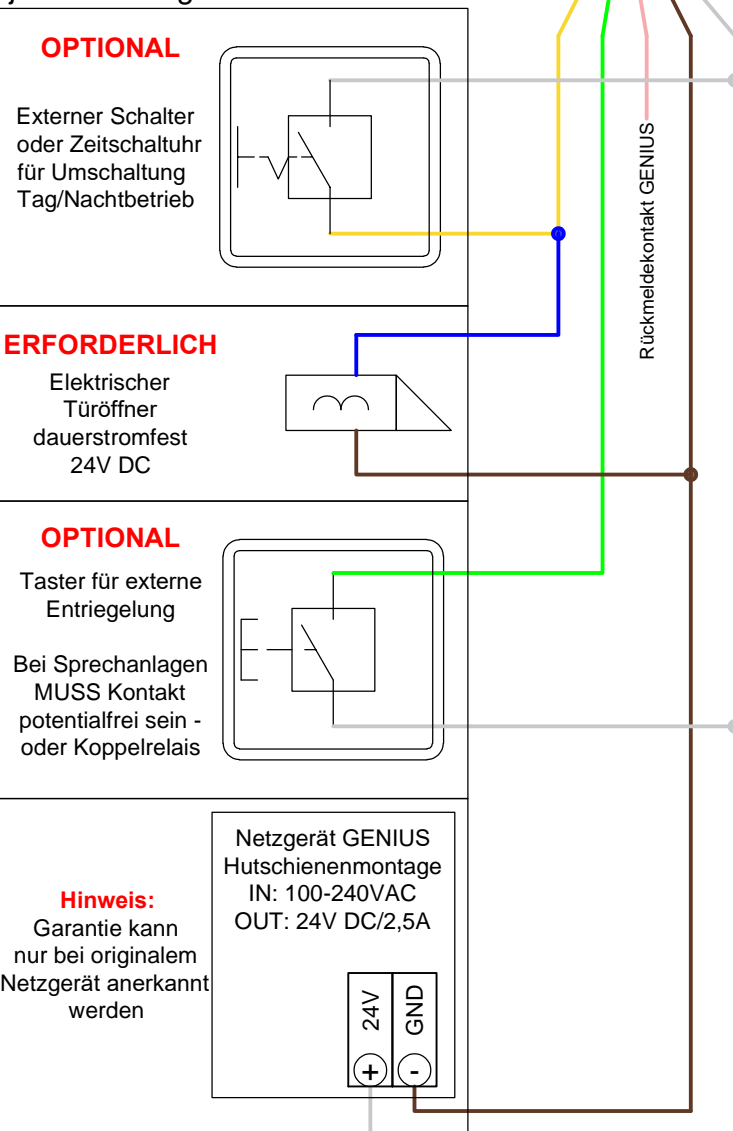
OPTIONAL

Externer Schalter oder Zeitschaltuhr für Umschaltung Tag/Nachtbetrieb

Rückmeldekontakt GENIUS

ERFORDERLICH

Elektrischer Türöffner dauerstromfest 24V DC

OPTIONAL

Taster für externe Entriegelung

Bei Sprechanlagen MUSS Kontakt potentialfrei sein - oder Koppelrelais

Hinweis:
Garantie kann nur bei originalem Netzgerät anerkannt werden

Netzgerät GENIUS
Hutschienenmontage
IN: 100-240VAC
OUT: 24V DC/2,5A

24V
GND
+
-